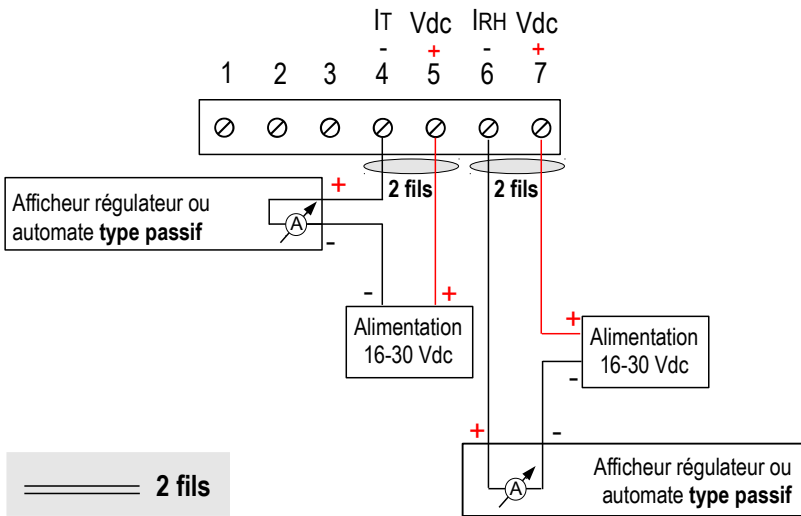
IT Vdc IRH Vdc
- + - +
1 2 3 4 5 6 7

Afficheur régulateur ou automate **type passif**

+
-
A

2 fils
2 fils

-
+
Alimentation 16-30 Vdc

+
-
Alimentation 16-30 Vdc

+
-
A
Afficheur régulateur ou automate **type passif**

2 fils